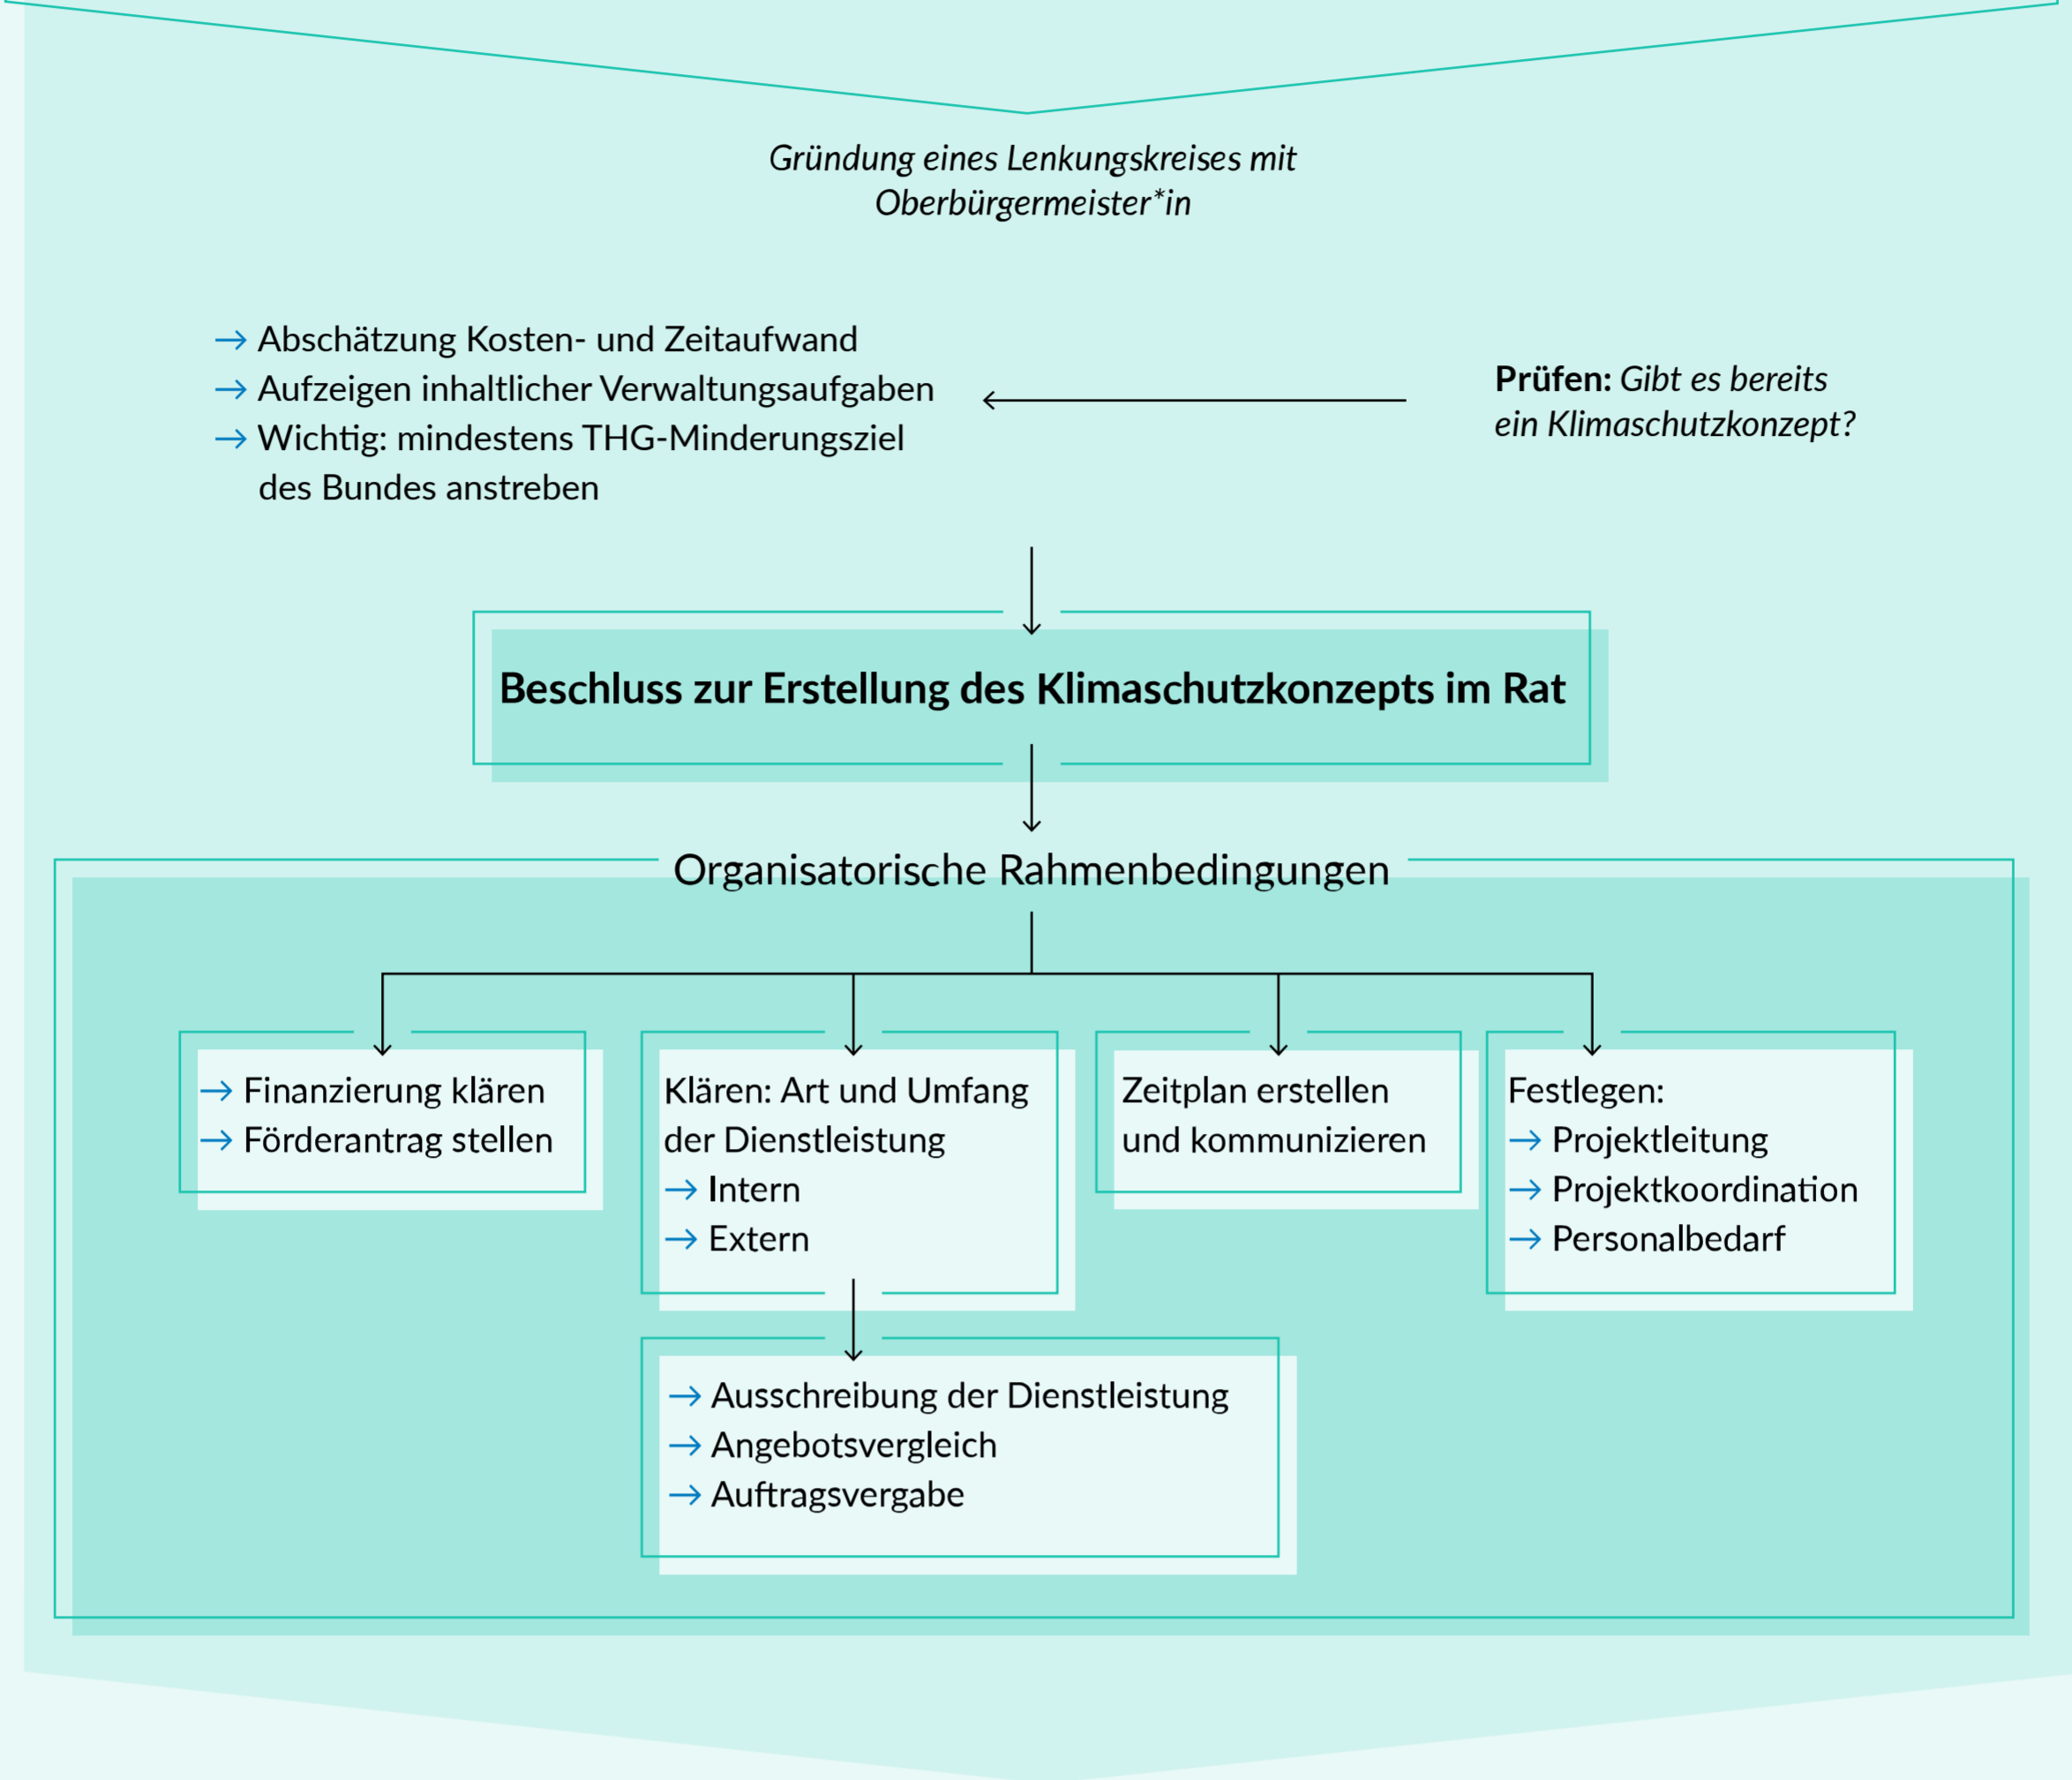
Gründung eines Lenkungskreises mit Oberbürgermeister*in

→ Abschätzung Kosten- und Zeitaufwand
→ Aufzeigen inhaltlicher Verwaltungsaufgaben
→ Wichtig: mindestens THG-Minderungsziel des Bundes anstreben

**Prüfen:** Gibt es bereits ein Klimaschutzkonzept?

Beschluss zur Erstellung des Klimaschutzkonzepts im Rat

Organisatorische Rahmenbedingungen

→ Finanzierung klären
→ Förderantrag stellen

Klären: Art und Umfang der Dienstleistung
→ Intern
→ Extern

Zeitplan erstellen und kommunizieren

Festlegen:
→ Projektleitung
→ Projektkoordination
→ Personalbedarf

→ Ausschreibung der Dienstleistung
→ Angebotsvergleich
→ Auftragsvergabe